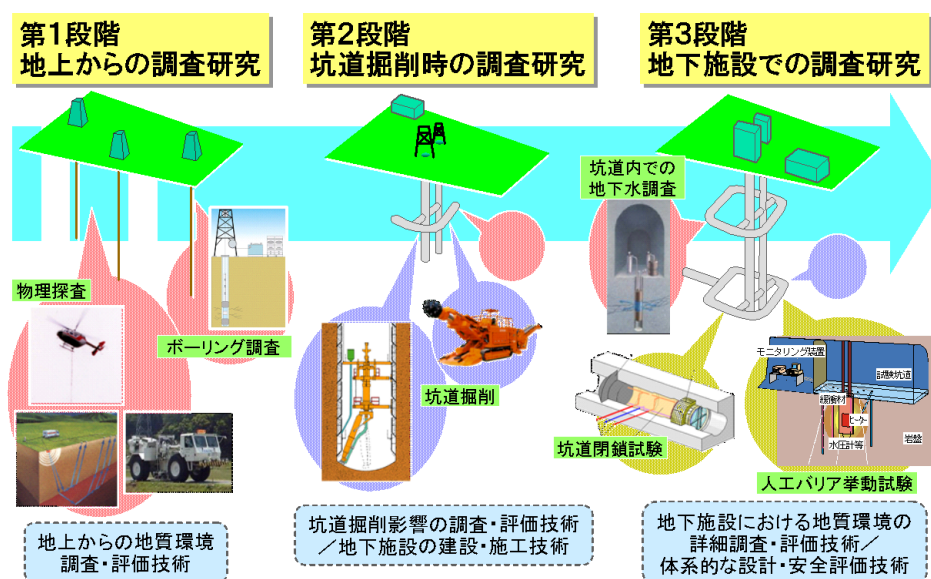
第1段階
地上からの調査研究

第2段階
坑道掘削時の調査研究

第3段階
地下施設での調査研究

物理探査

ボーリング調査

地上からの地質環境
調査・評価技術

坑道掘削

坑道掘削影響の調査・評価技術
／地下施設の建設・施工技術

坑道内での
地下水調査

坑道閉鎖試験

モニタリング装置

試験坑道

緩衝材

ヒーター

水圧計等

岩盤

人工バリア挙動試験

地下施設における地質環境の
詳細調査・評価技術／
体系的な設計・安全評価技術